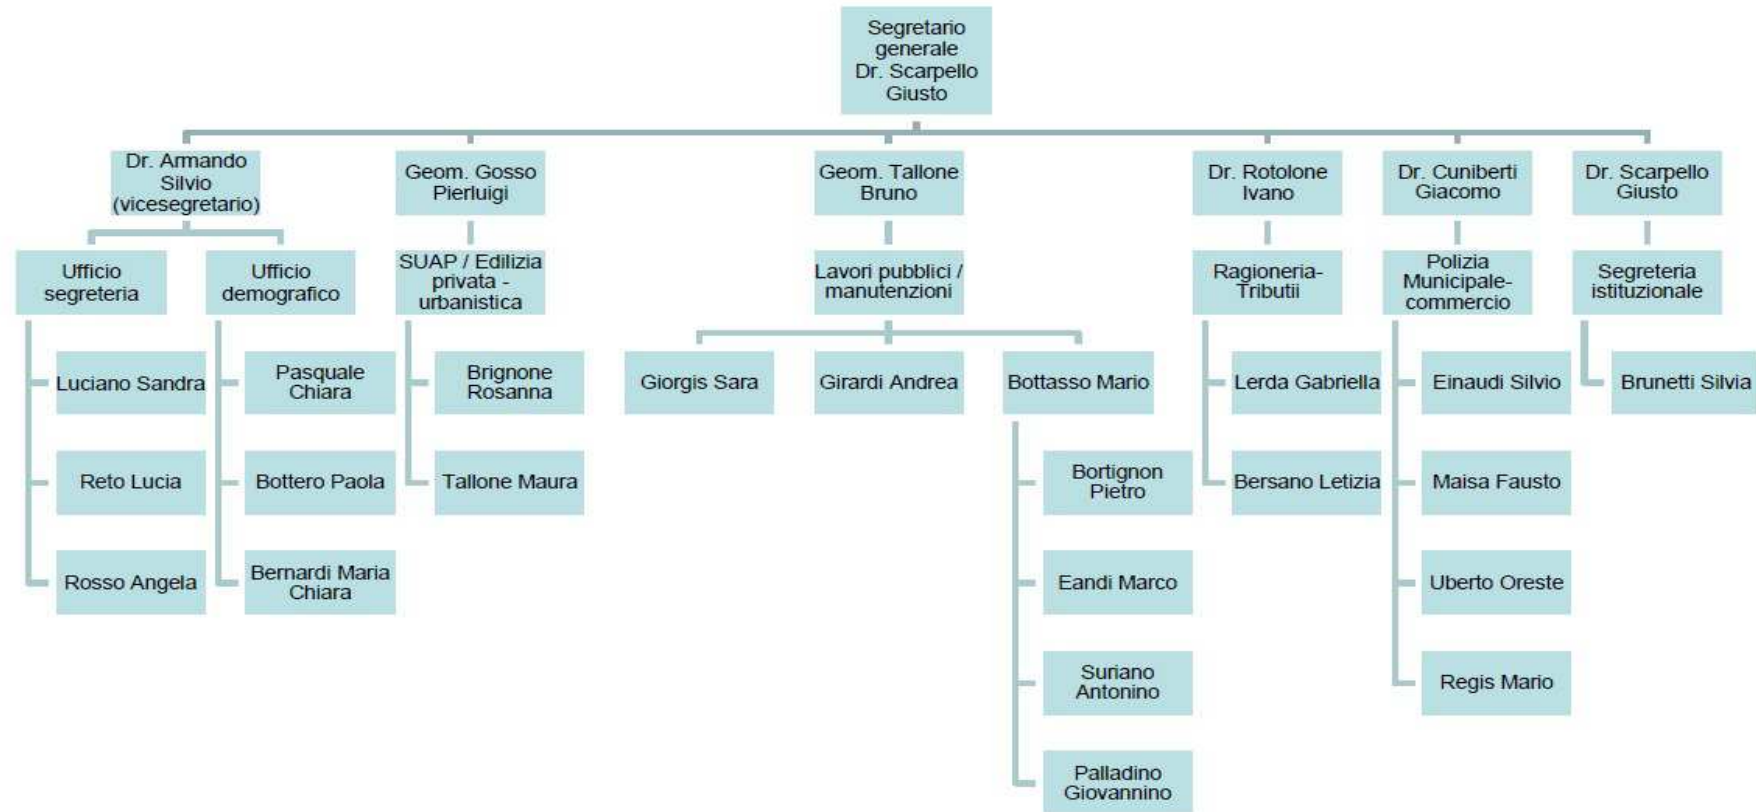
Segretario generale Dr. Scarpello Giusto

Dr. Armando Silvio (vicesegretario)

Ufficio segreteria

Luciano Sandra

Reto Lucia

Rosso Angela

Ufficio demografico

Pasquale Chiara

Bottero Paola

Bernardi Maria Chiara

Geom. Gosso Pierluigi

SUAP / Edilizia privata - urbanistica

Brignone Rosanna

Tallone Maura

Geom. Tallone Bruno

Lavori pubblici / manutenzioni

Giorgis Sara

Girardi Andrea

Bottasso Mario

Bortignon Pietro

Eandi Marco

Suriano Antonino

Palladino Giovannino

Dr. Rotolone Ivano

Ragioneria-Tributii

Lerda Gabriella

Bersano Letizia

Dr. Cuniberti Giacomo

Polizia Municipale-commercio

Einaudi Silvio

Maisa Fausto

Uberto Oreste

Regis Mario

Dr. Scarpello Giusto

Segreteria istituzionale

Brunetti Silvia